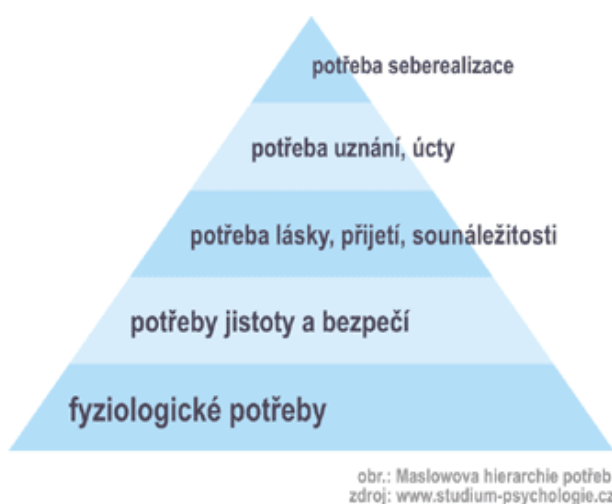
potřeba seberealizace

potřeba uznání, úcty

potřeba lásky, přijetí, sounáležitosti

potřeby jistoty a bezpečí

fyziologické potřeby

obr.: Maslowova hierarchie potřeb
zdroj: www.studium-psychologie.cz